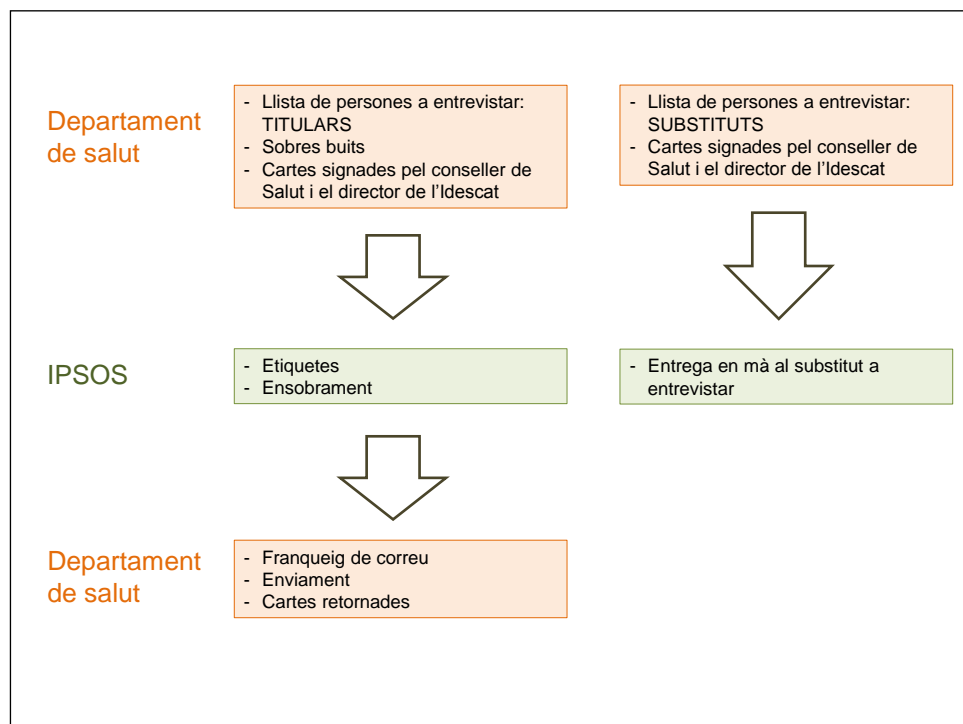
Departament de salut

- Llista de persones a entrevistar: TITULARS
- Sobres buits
- Cartes signades pel conseller de Salut i el director de l'Idescat

- Llista de persones a entrevistar: SUBSTITUTS
- Cartes signades pel conseller de Salut i el director de l'Idescat

IPSOS

- Etiquetes
- Ensobrament

- Entrega en mà al substitut a entrevistar

Departament de salut

- Franqueig de correu
- Enviament
- Cartes retornades